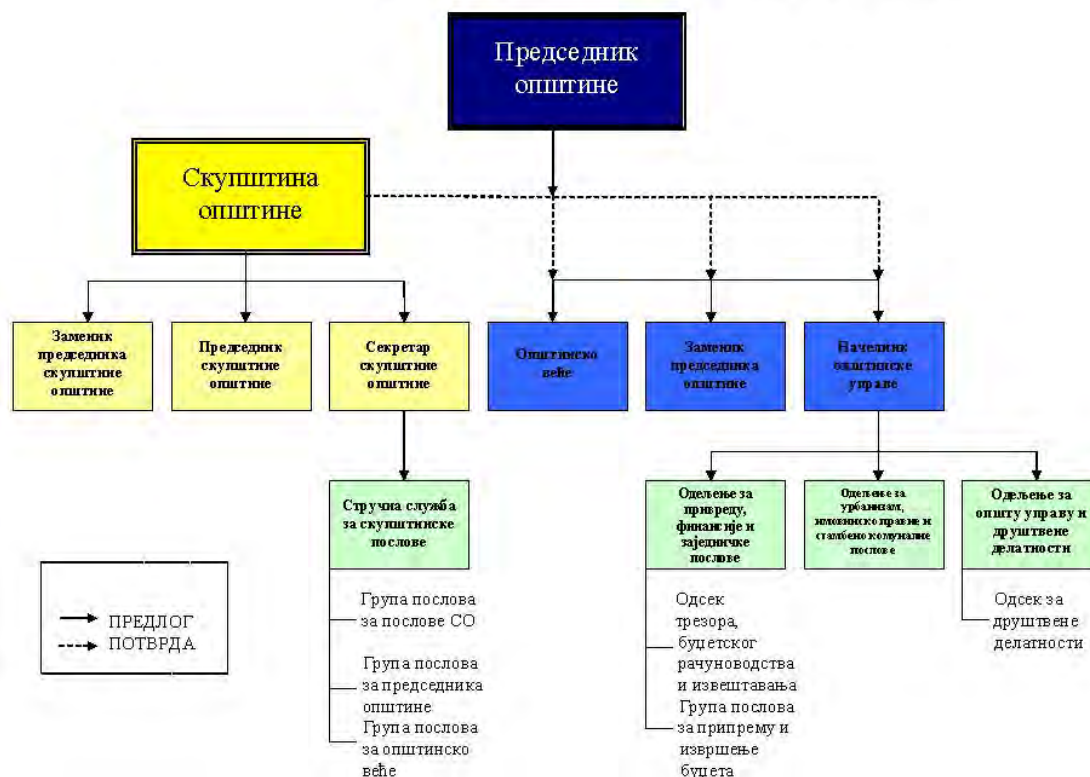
Председник општине

Скупштина општине

Заменик председника скупштине општине

Председник скупштине општине

Секретар скупштине општине

Општинско веће

Заменик председника општине

Начелник општинске управе

Стручна служба за скупштинске послове

Група послова за послове СО

Група послова за председника општине

Група послова за општинско веће

Одељење за привреду, финансије и заједничке послове

Одсек трезора, буџетског рачуноводства и извештавања

Група послова за припрему и извршење буџета

Одељење за урбанизам, имовинско правне и стамбено комуналне послове

Одељење за општу управу и друштвене делатности

Одсек за друштвене делатности

ПРЕДЛОГ
ПОТВРДА